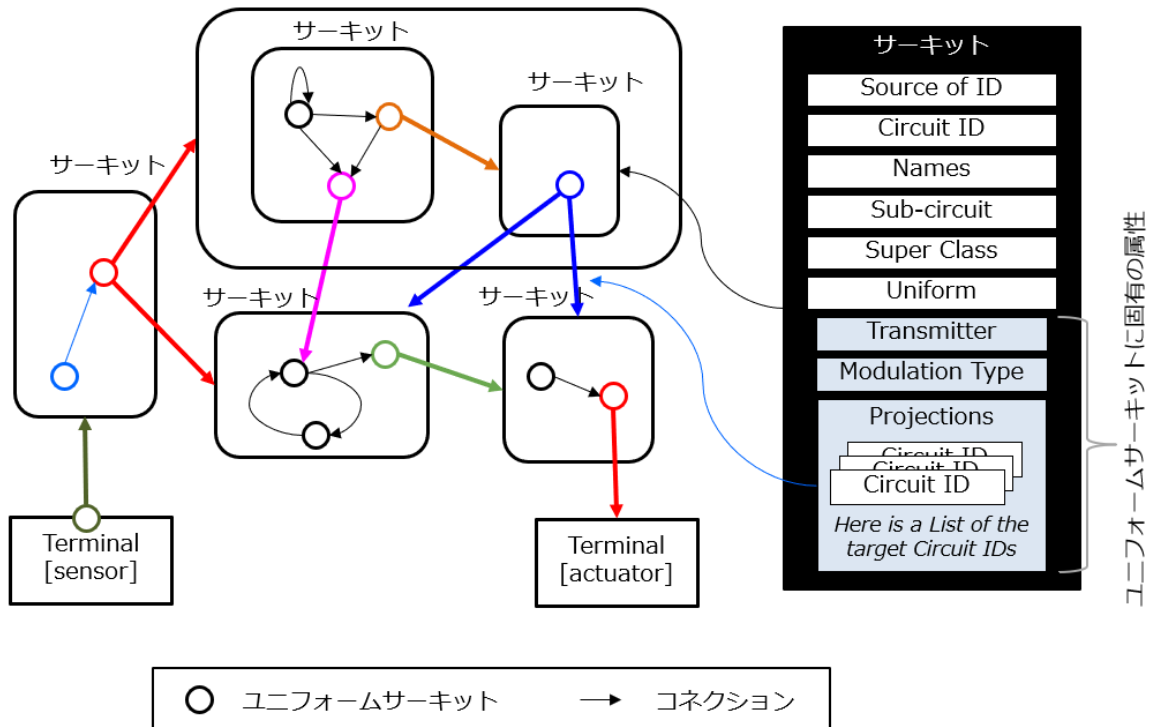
サーキット

サーキット

サーキット

サーキット

サーキット

Terminal [sensor]

Terminal [actuator]

サーキット

Source of ID

Circuit ID

Names

Sub-circuit

Super Class

Uniform

Transmitter

Modulation Type

Projections

Circuit ID

Circuit ID

Circuit ID

Here is a List of the target Circuit IDs

ユニフォームサーキットに固有の属性

ユニフォームサーキット

コネクション